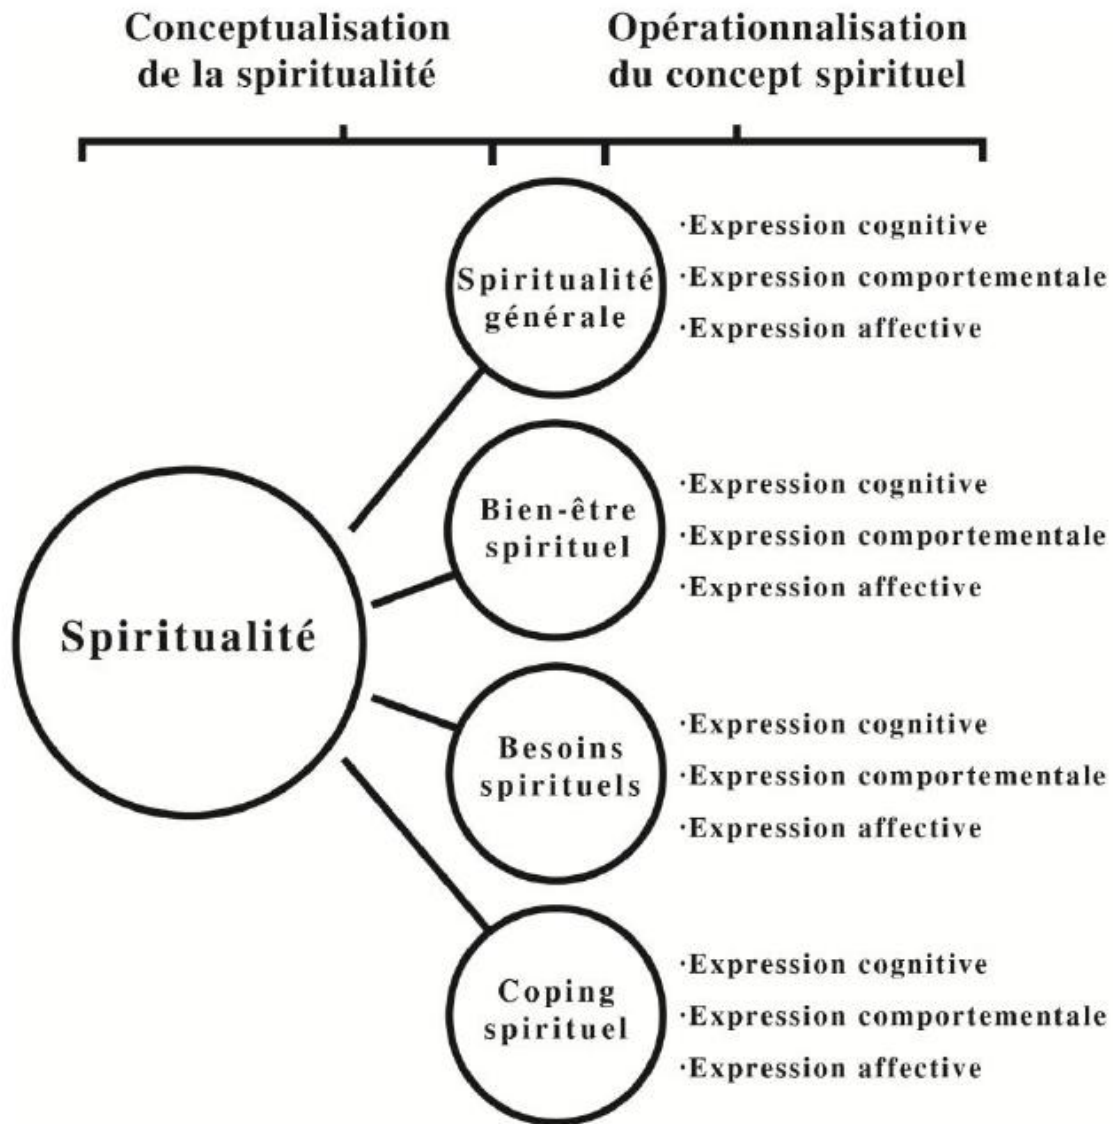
Conceptualisation de la spiritualité

Opérationnalisation du concept spirituel

Spiritualité

Spiritualité générale

·Expression cognitive
·Expression comportementale
·Expression affective

Bien-être spirituel

·Expression cognitive
·Expression comportementale
·Expression affective

Besoins spirituels

·Expression cognitive
·Expression comportementale
·Expression affective

Coping spirituel

·Expression cognitive
·Expression comportementale
·Expression affective